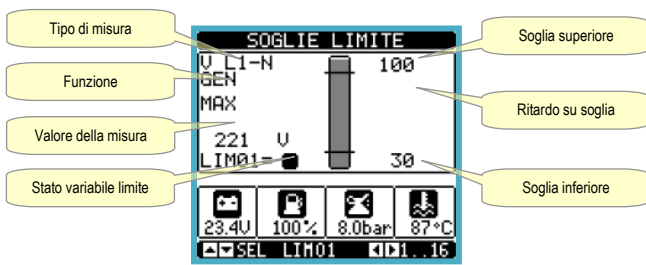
Tipo di misura

Funzione

Valore della misura

Stato variabile limite

SOGLIE LIMITE

V L1-N

GEN

MAX

221 V

LIM01=

100

30

Soglia superiore

Ritardo su soglia

Soglia inferiore

23.4V

100%

8.0bar

87°C

SEL LIM01

1...16